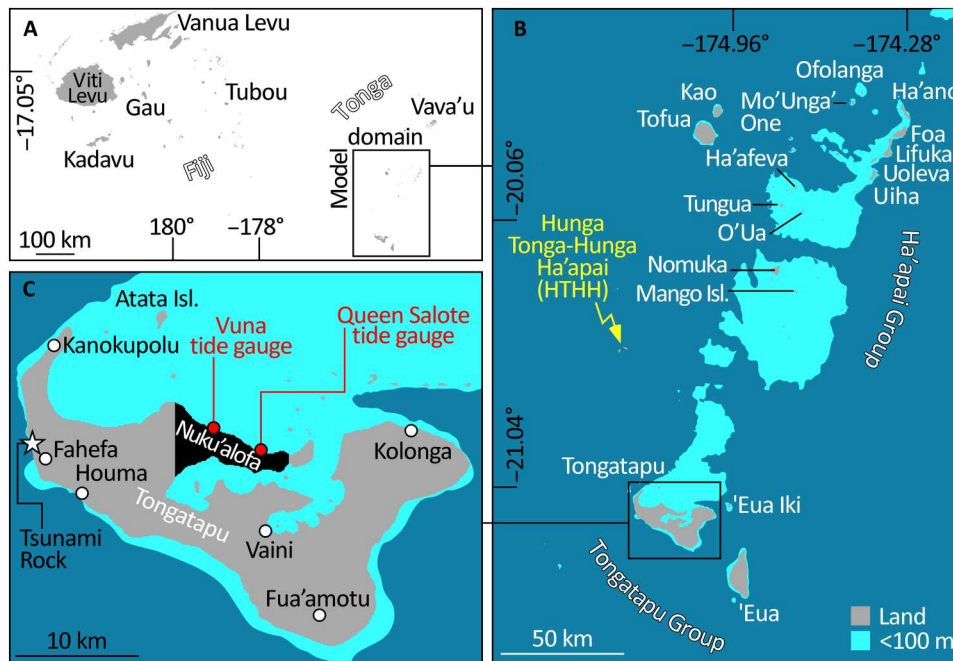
A
Vanua Levu
−17.05°
Viti Levu
Gau
Tubou
Tonga
Vava'u
Kadavu
Fiji
Model domain
100 km
180°
−178°

B
−174.96°
−174.28°
Kao
Tofua
Ofolanga
Mo'Unga' One
Ha'ano
Foa
Lifuka
Uoleva
Uiha
−20.06°
Ha'afeva
Tungua
O'Ua
Hunga Tonga-Hunga Ha'apai (HTHH)
Nomuka
Mango Isl.
Ha'apai Group
−21.04°
Tongatapu
'Eua Iki
'Eua
Tongatapu Group
50 km
Land
<100 m

C
Atata Isl.
Kanokupolu
Vuna tide gauge
Queen Salote tide gauge
Nuku'alofa
Fahefa
Houma
Kolonga
Tongatapu
Vaini
Tsunami Rock
Fua'amotu
10 km